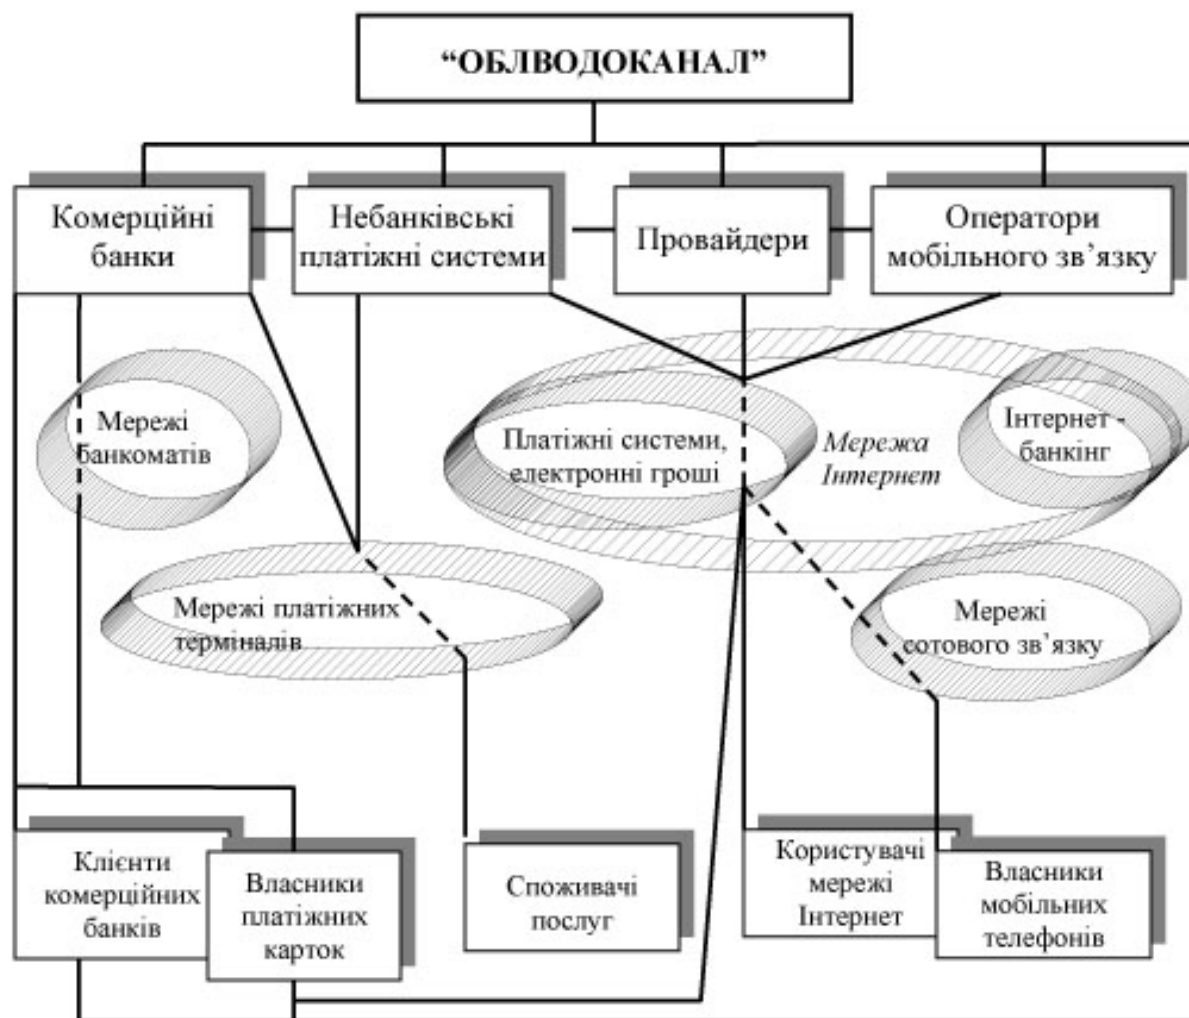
"ОБЛВОДОКАНАЛ"

Комерційні банки

Небанківські платіжні системи

Провайдери

Оператори мобільного зв'язку

Мережі банкоматів

Платіжні системи, електронні гроші

Мережа Інтернет

Інтернет - банкінг

Мережі платіжних терміналів

Мережі сотового зв'язку

Клієнти комерційних банків

Власники платіжних карток

Споживачі послуг

Користувачі мережі Інтернет

Власники мобільних телефонів